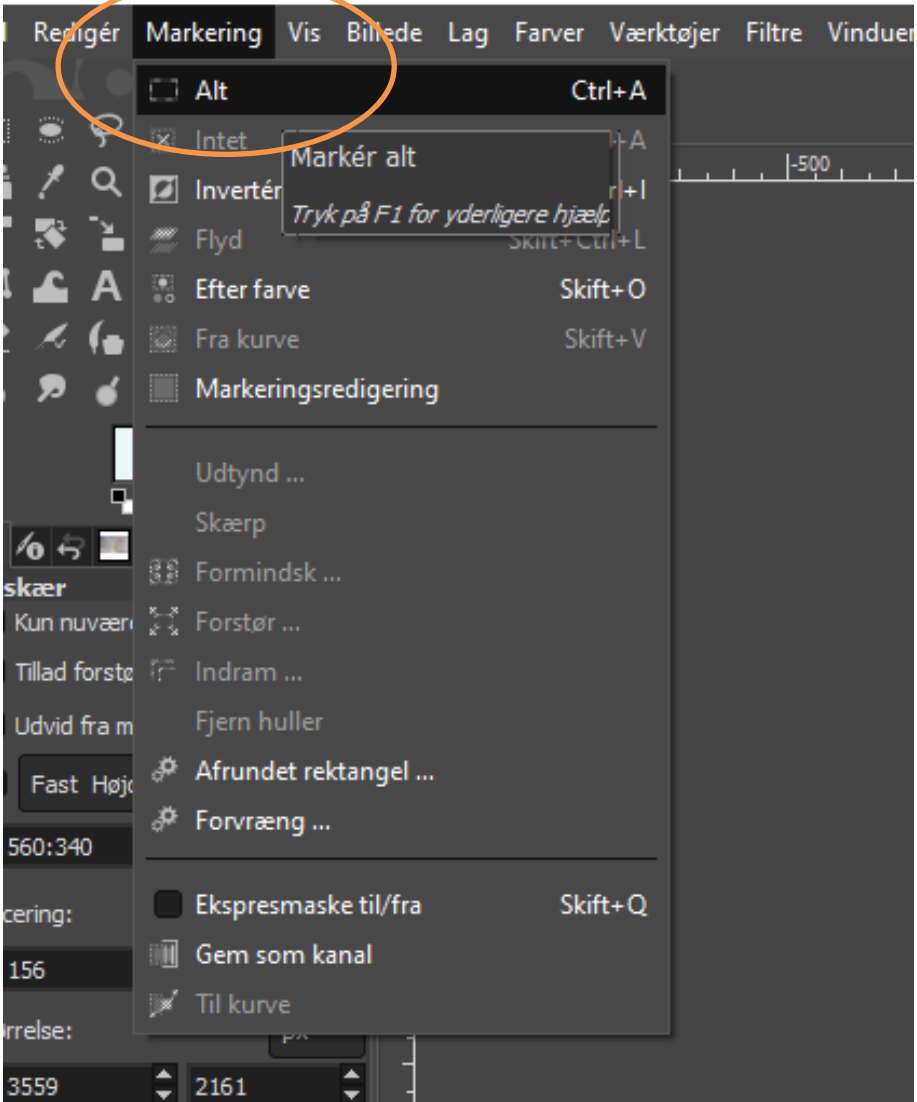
Redigér Markering Vis Billede Lag Farver Værktøjer Filtre Vinduer

Alt Ctrl+A
Intet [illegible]+A
Markér alt
Tryk på F1 for yderligere hjælp
Invertér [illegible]+I
Flyd Skift+Ctrl+L
Efter farve Skift+O
Fra kurve Skift+V
Markeringsredigering
Udtynd ...
Skærp
Formindsk ...
Forstør ...
Indram ...
Fjern huller
Afrundet rektangel ...
Forvræng ...
Ekspresmaske til/fra Skift+Q
Gem som kanal
Til kurve

-500

skær
Kun nuvære
Tillad forstø
Udvid fra m
Fast Højd
560:340
cering:
156
rrelse:
px
3559
2161